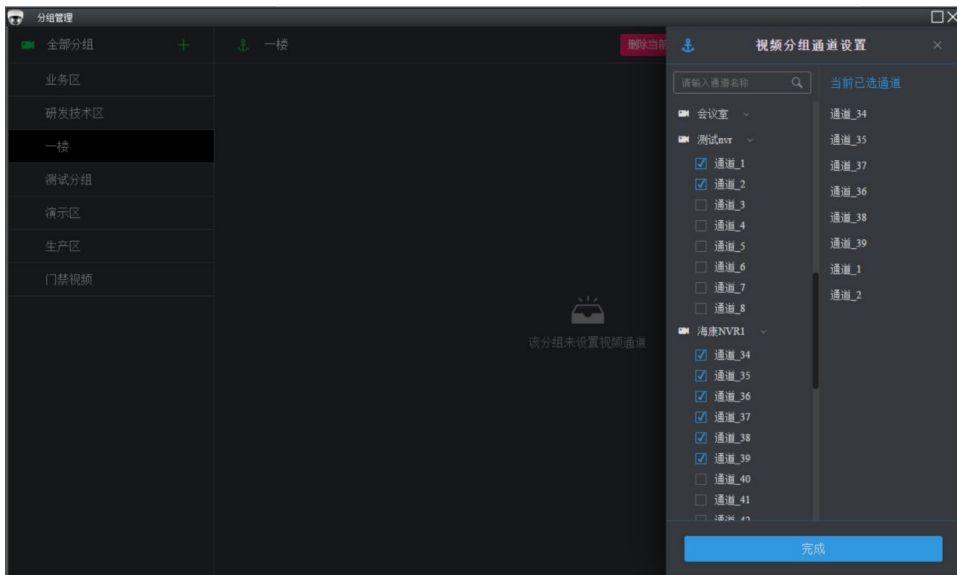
分组管理

全部分组 +

业务区

研发技术区

一楼

测试分组

演示区

生产区

门禁视频

一楼

删除当前

该分组未设置视频通道

视频分组通道设置 ×

请输入通道名称

会议室

测试nvr

通道_1

通道_2

通道_3

通道_4

通道_5

通道_6

通道_7

通道_8

海康NVR1

通道_34

通道_35

通道_36

通道_37

通道_38

通道_39

通道_40

通道_41

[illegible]

当前已选通道

通道_34

通道_35

通道_37

通道_36

通道_38

通道_39

通道_1

通道_2

完成